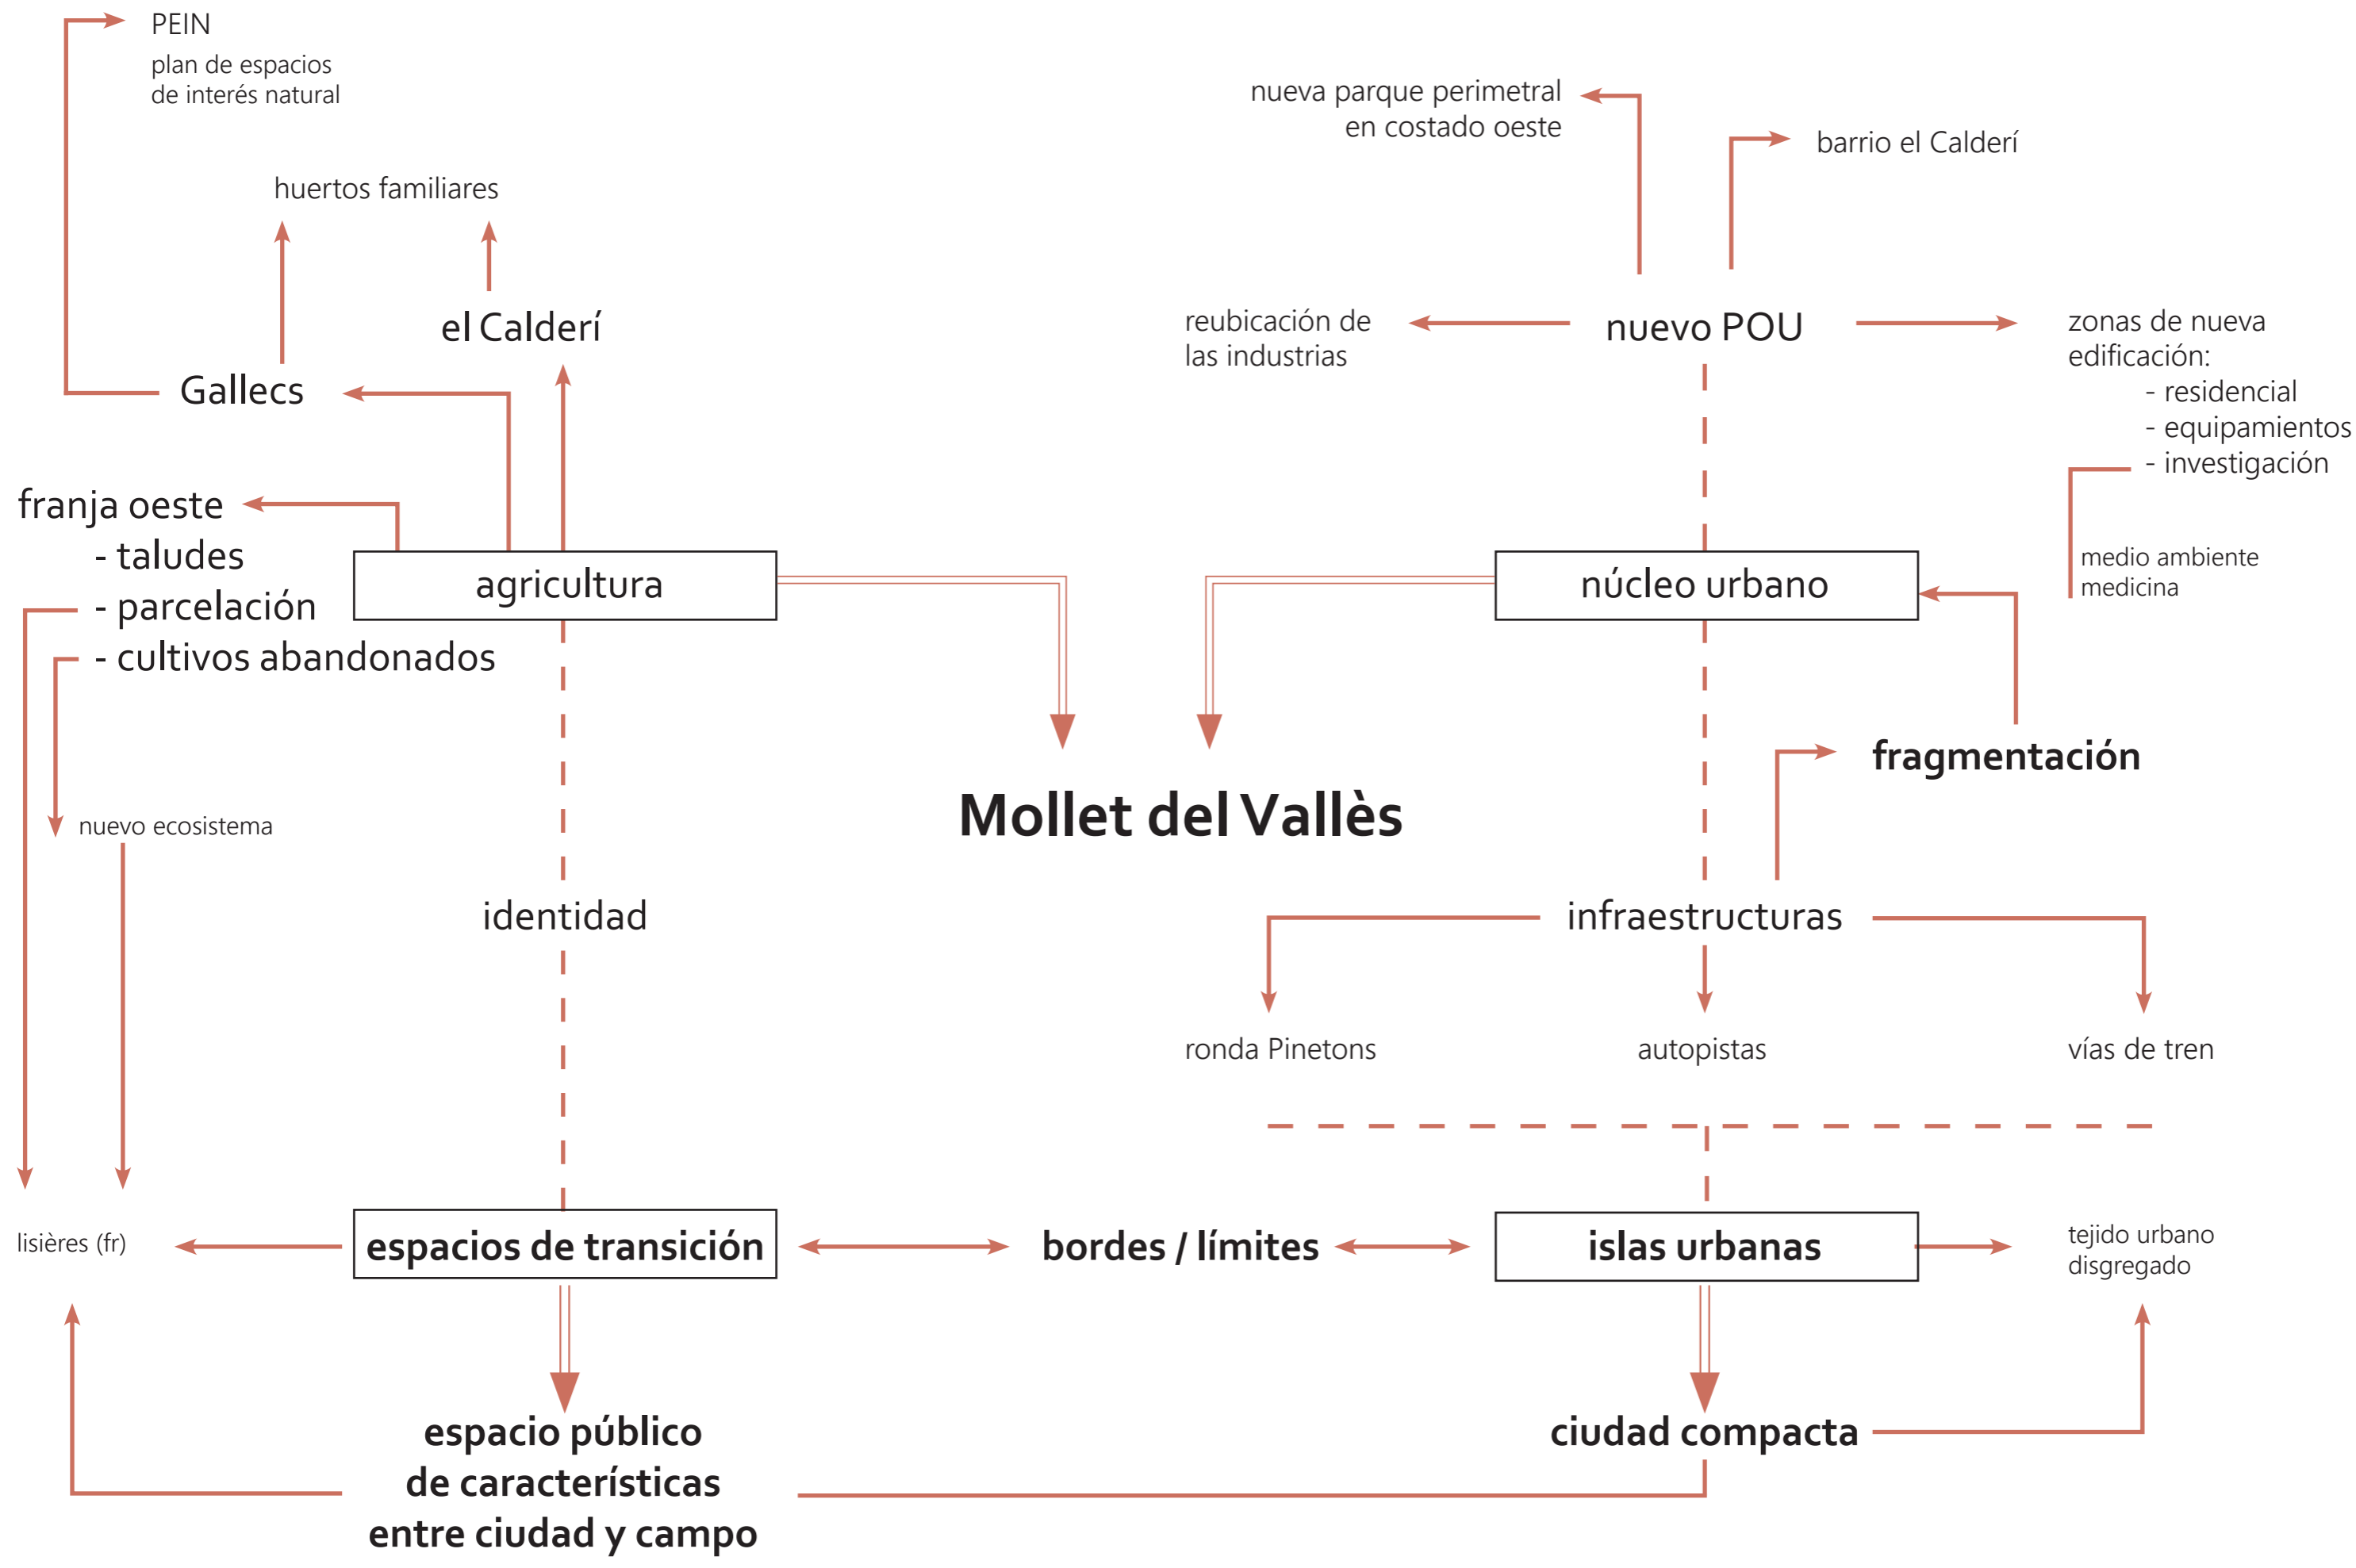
PEIN
plan de espacios de interés natural

huertos familiares

nueva parque perimetral en costado oeste

barrio el Calderí

el Calderí

reubicación de las industrias

nuevo POU

zonas de nueva edificación:
- residencial
- equipamientos
- investigación

Gallecs

medio ambiente
medicina

franja oeste
- taludes
- parcelación
- cultivos abandonados

agricultura

núcleo urbano

fragmentación

Mollet del Vallès

nuevo ecosistema

identidad

infraestructuras

ronda Pinetons

autopistas

vías de tren

lisières (fr)

espacios de transición

bordes / límites

islas urbanas

tejido urbano disgregado

espacio público de características entre ciudad y campo

ciudad compacta